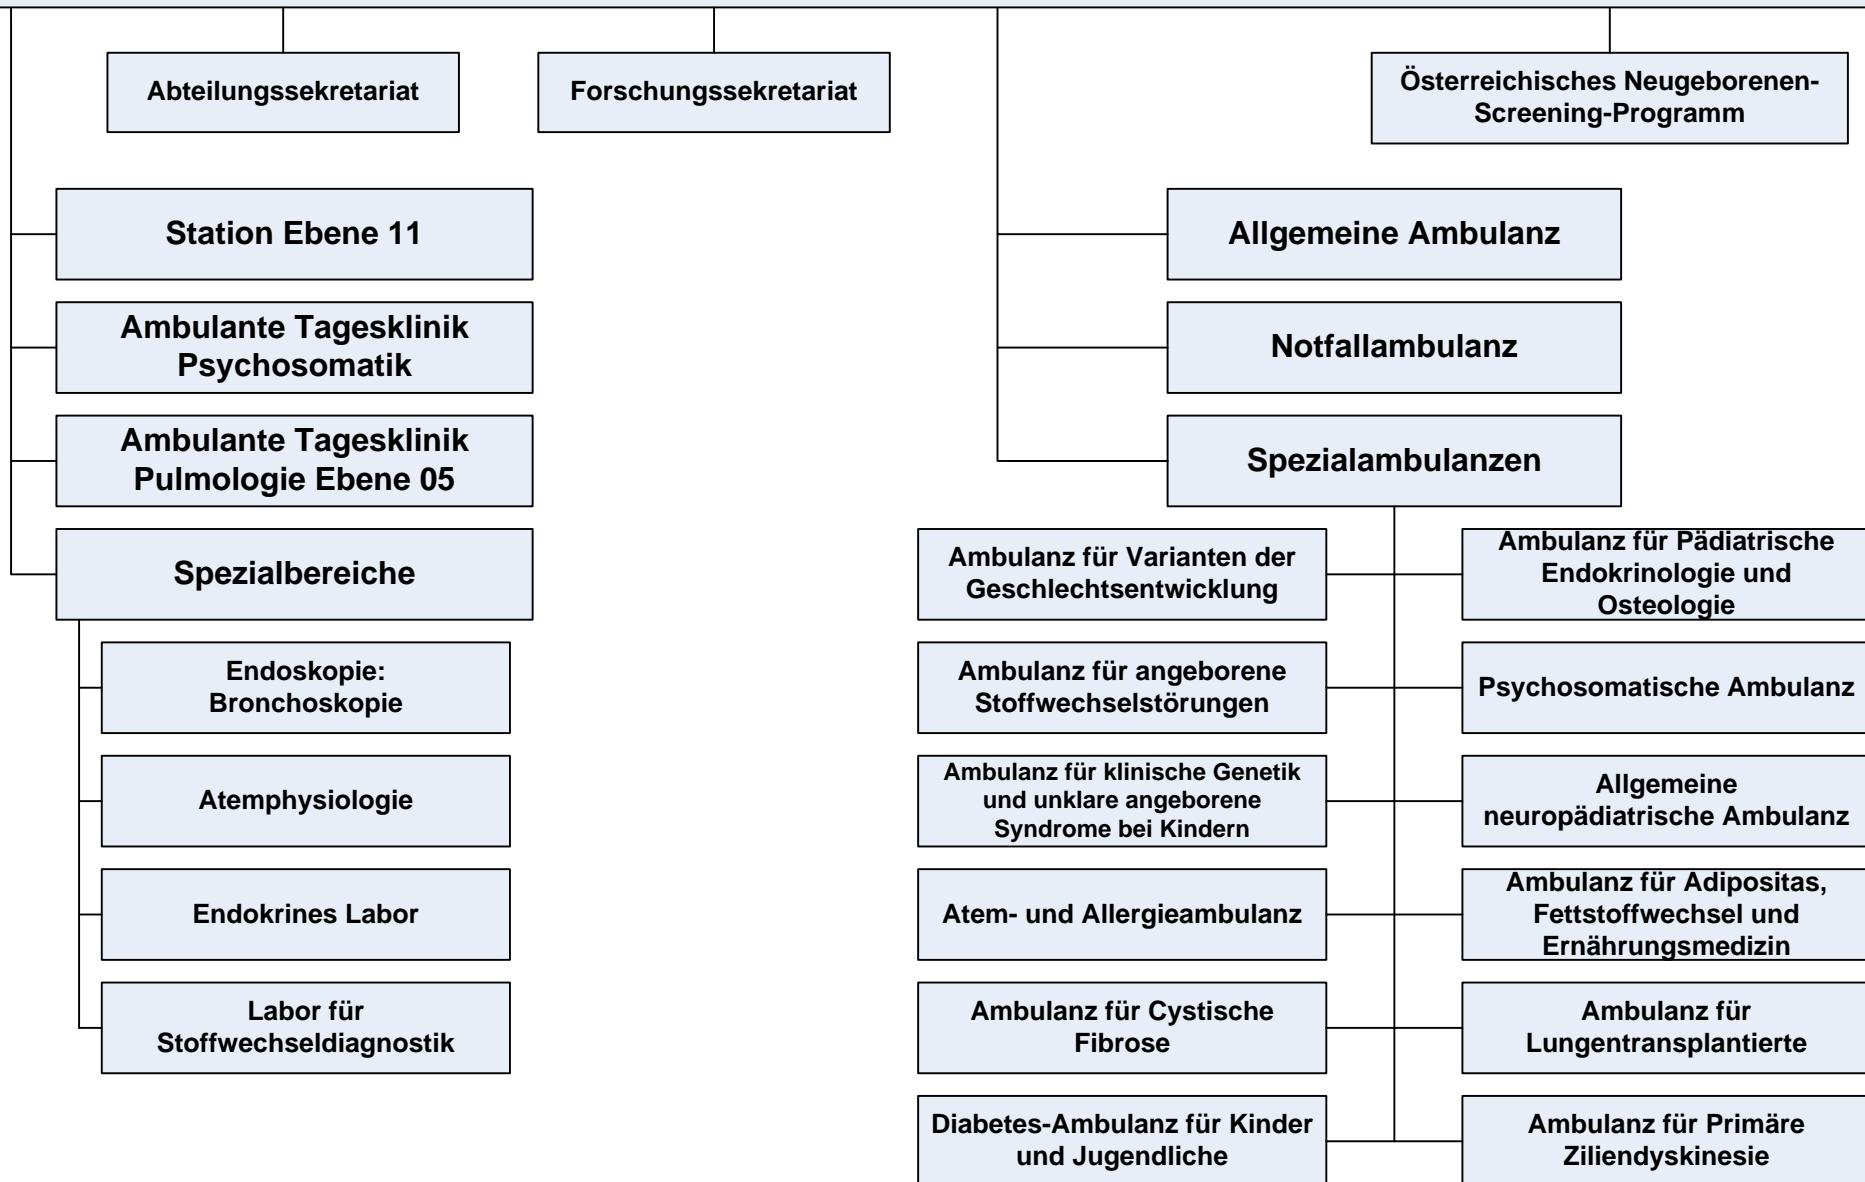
Abteilungssekretariat

Forschungssekretariat

Österreichisches Neugeborenen-Screening-Programm

Station Ebene 11

Ambulante Tagesklinik Psychosomatik

Ambulante Tagesklinik Pulmologie Ebene 05

Spezialbereiche

Endoskopie: Bronchoskopie

Atemphysiologie

Endokrines Labor

Labor für Stoffwechseldiagnostik

Allgemeine Ambulanz

Notfallambulanz

Spezialambulanzen

Ambulanz für Varianten der Geschlechtsentwicklung

Ambulanz für Pädiatrische Endokrinologie und Osteologie

Ambulanz für angeborene Stoffwechselstörungen

Psychosomatische Ambulanz

Ambulanz für klinische Genetik und unklare angeborene Syndrome bei Kindern

Allgemeine neuropädiatrische Ambulanz

Atem- und Allergieambulanz

Ambulanz für Adipositas, Fettstoffwechsel und Ernährungsmedizin

Ambulanz für Cystische Fibrose

Ambulanz für Lungentransplantierte

Diabetes-Ambulanz für Kinder und Jugendliche

Ambulanz für Primäre Ziliendyskinesie